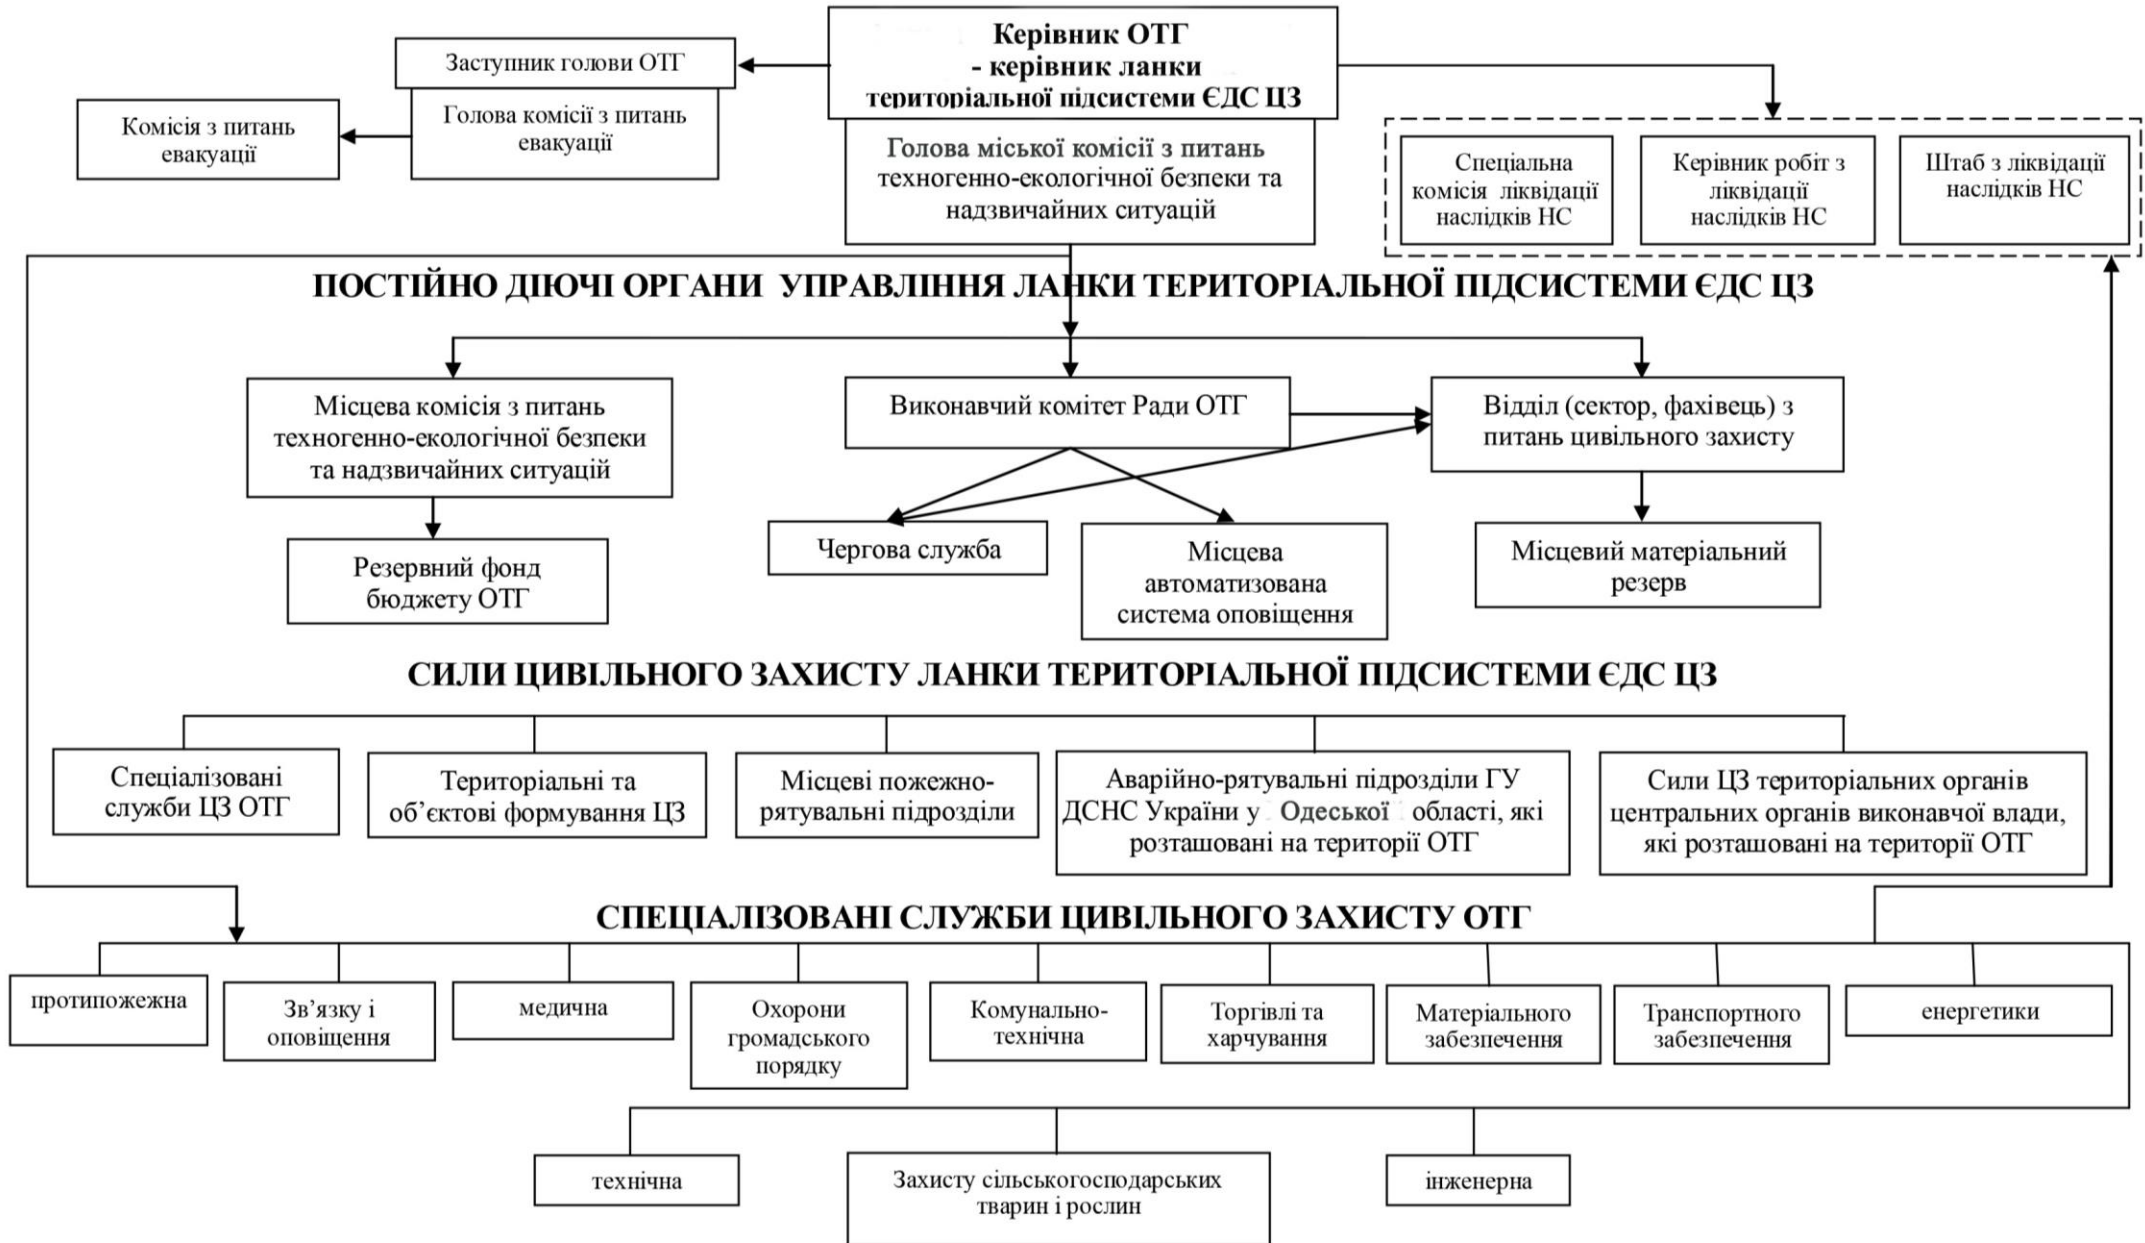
Керівник ОТГ
- керівник ланки
територіальної підсистеми ЄДС ЦЗ

Заступник голови ОТГ

Голова комісії з питань евакуації

Комісія з питань евакуації

Голова міської комісії з питань техногенно-екологічної безпеки та надзвичайних ситуацій

Спеціальна комісія ліквідації наслідків НС

Керівник робіт з ліквідації наслідків НС

Штаб з ліквідації наслідків НС

ПОСТІЙНО ДІЮЧІ ОРГАНИ УПРАВЛІННЯ ЛАНКИ ТЕРИТОРІАЛЬНОЇ ПІДСИСТЕМИ ЄДС ЦЗ

Місцева комісія з питань техногенно-екологічної безпеки та надзвичайних ситуацій

Виконавчий комітет Ради ОТГ

Відділ (сектор, фахівець) з питань цивільного захисту

Резервний фонд бюджету ОТГ

Чергова служба

Місцева автоматизована система оповіщення

Місцевий матеріальний резерв

СИЛИ ЦИВІЛЬНОГО ЗАХИСТУ ЛАНКИ ТЕРИТОРІАЛЬНОЇ ПІДСИСТЕМИ ЄДС ЦЗ

Спеціалізовані служби ЦЗ ОТГ

Територіальні та об'єктові формування ЦЗ

Місцеві пожежно-рятувальні підрозділи

Аварійно-рятувальні підрозділи ГУ ДСНС України у Одеській області, які розташовані на території ОТГ

Сили ЦЗ територіальних органів центральних органів виконавчої влади, які розташовані на території ОТГ

СПЕЦІАЛІЗОВАНІ СЛУЖБИ ЦИВІЛЬНОГО ЗАХИСТУ ОТГ

протипожежна

Зв'язку і оповіщення

медична

Охорони громадського порядку

Комунально-технічна

Торгівлі та харчування

Матеріального забезпечення

Транспортного забезпечення

енергетики

технічна

Захисту сільськогосподарських тварин і рослин

інженерна